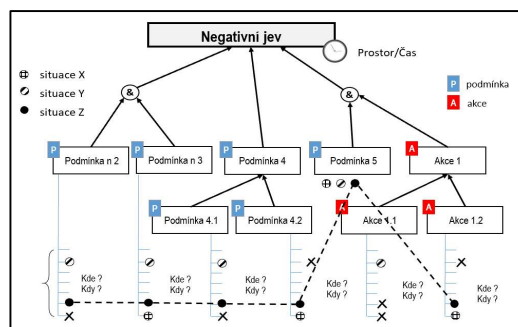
Negativní jev

Prostor/Čas

situace X
situace Y
situace Z

P podmínka
A akce

&
&

P Podmínka n 2
P Podmínka n 3
P Podmínka 4
P Podmínka 5
A Akce 1

P Podmínka 4.1
P Podmínka 4.2
A Akce 1.1
A Akce 1.2

Kde ?
Kdy ?
Kde ?
Kdy ?
Kde ?
Kdy ?
Kde ?
Kdy ?
Kde ?
Kdy ?